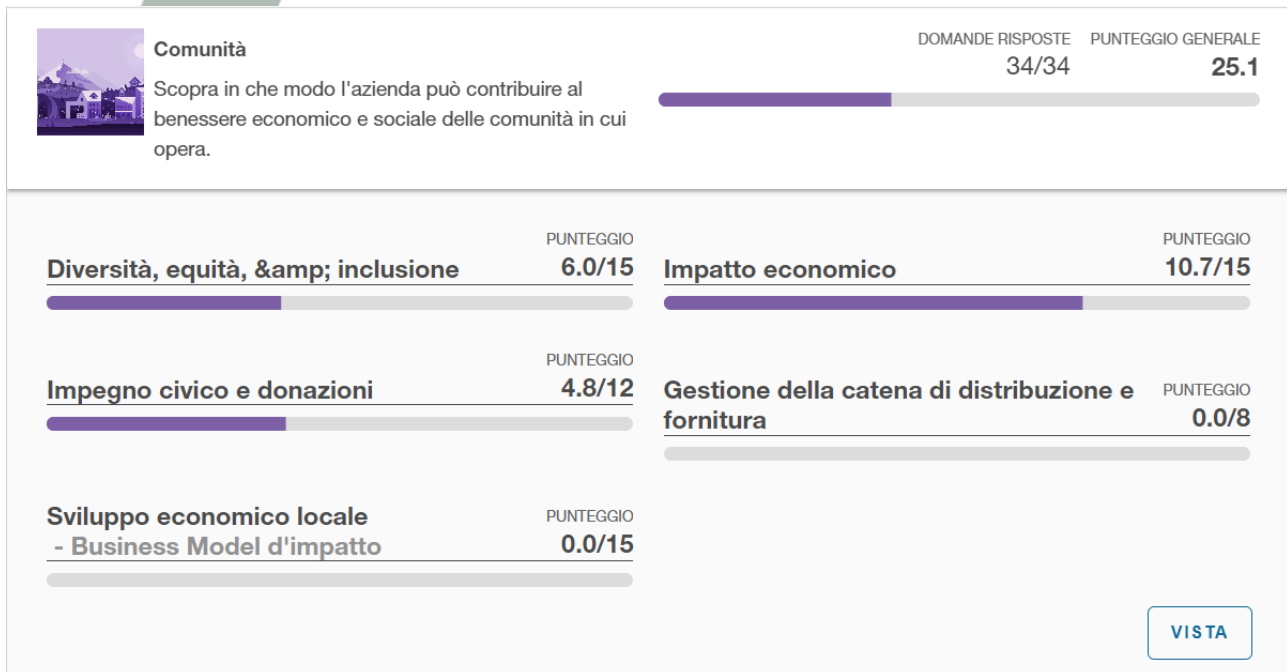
Comunità

Scopra in che modo l'azienda può contribuire al benessere economico e sociale delle comunità in cui opera.

DOMANDE RISPOSTE
34/34

PUNTEGGIO GENERALE
25.1

Diversità, equità, &amp; inclusione
PUNTEGGIO
6.0/15

Impatto economico
PUNTEGGIO
10.7/15

Impegno civico e donazioni
PUNTEGGIO
4.8/12

Gestione della catena di distribuzione e fornitura
PUNTEGGIO
0.0/8

Sviluppo economico locale
- Business Model d'impatto
PUNTEGGIO
0.0/15

VISTA